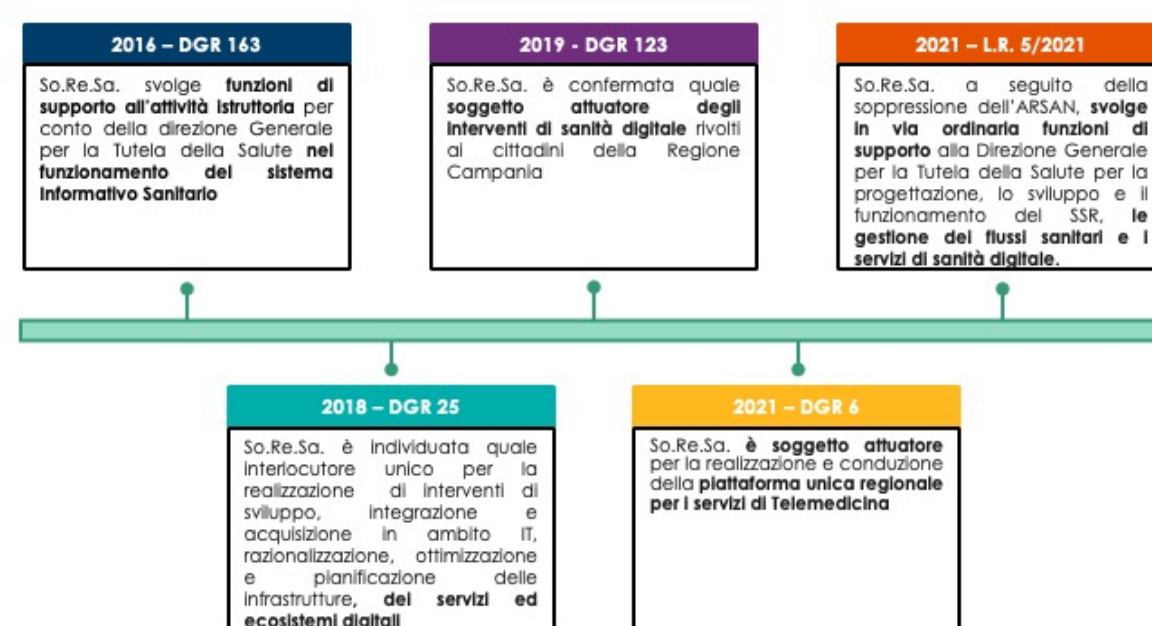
2016 – DGR 163

So.Re.Sa. svolge funzioni di supporto all'attività istruttoria per conto della direzione Generale per la Tutela della Salute nel funzionamento del sistema Informativo Sanitario

2019 - DGR 123

So.Re.Sa. è confermata quale soggetto attuatore degli interventi di sanità digitale rivolti ai cittadini della Regione Campania

2021 – L.R. 5/2021

So.Re.Sa. a seguito della soppressione dell'ARSAN, svolge in via ordinaria funzioni di supporto alla Direzione Generale per la Tutela della Salute per la progettazione, lo sviluppo e il funzionamento del SSR, le gestione dei flussi sanitari e i servizi di sanità digitale.

2018 – DGR 25

So.Re.Sa. è individuata quale interlocutore unico per la realizzazione di interventi di sviluppo, integrazione e acquisizione in ambito IT, razionalizzazione, ottimizzazione e pianificazione delle infrastrutture, dei servizi ed ecosistemi digitali

2021 – DGR 6

So.Re.Sa. è soggetto attuatore per la realizzazione e conduzione della piattaforma unica regionale per i servizi di Telemedicina